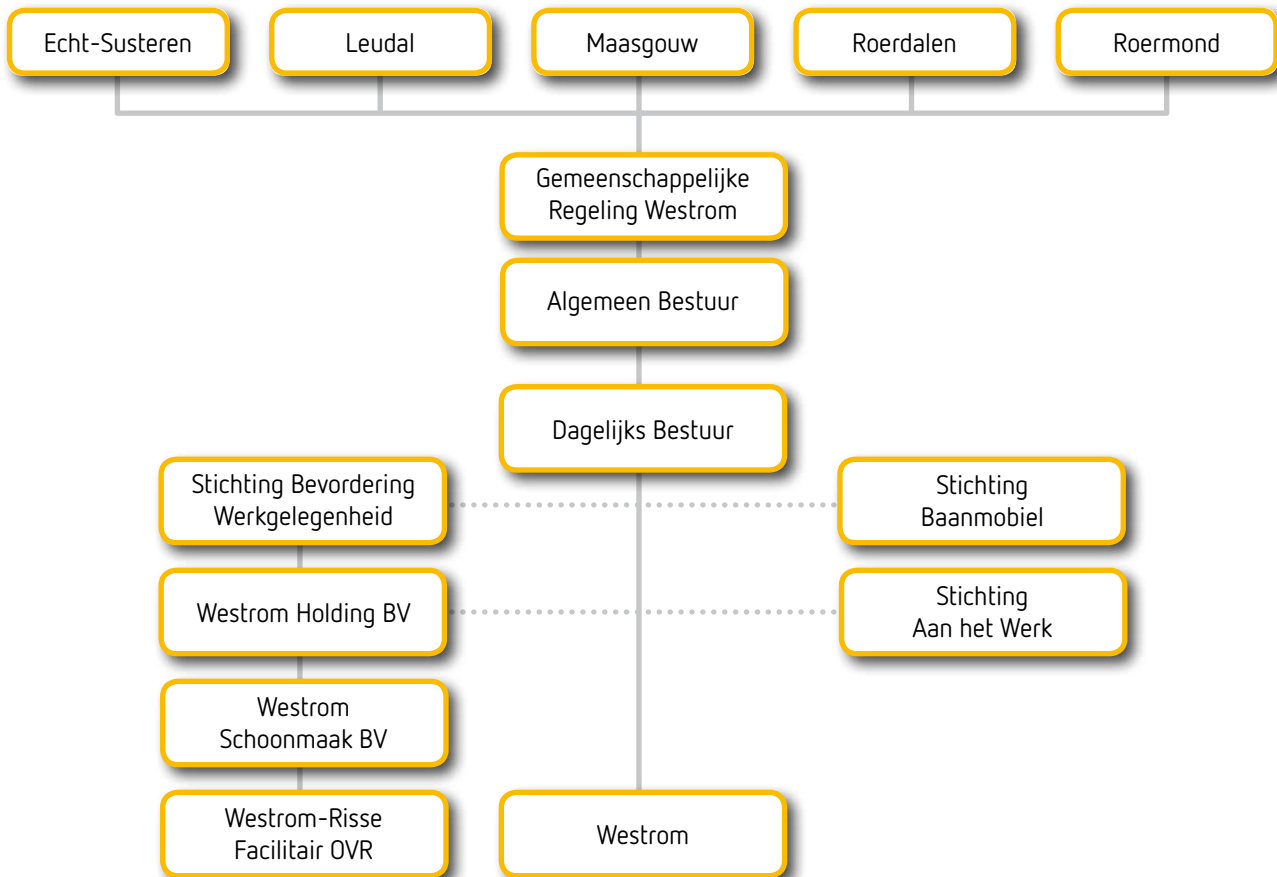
Echt-Susteren

Leudal

Maasgouw

Roerdalen

Roermond

Gemeenschappelijke Regeling Westrom

Algemeen Bestuur

Dagelijks Bestuur

Stichting Bevordering Werkgelegenheid

Stichting Baanmobiel

Westrom Holding BV

Stichting Aan het Werk

Westrom Schoonmaak BV

Westrom-Risse Facilitair OVR

Westrom